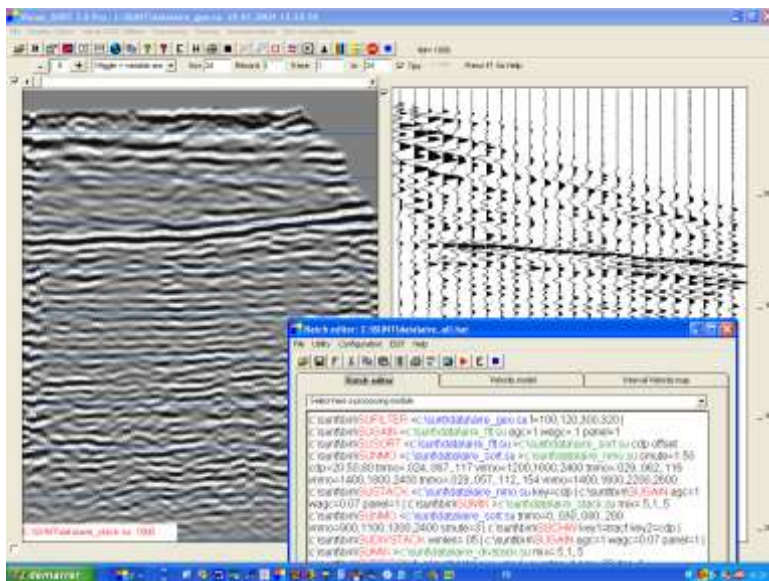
Batch editor: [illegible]

File Utility Configuration EDIT Help

Batch editor

Velocity model

Interval Velocity map

Select here a processing module

c:\sunfbin\SUFILTER <c:\sunf\data\sare_geo.su f=100,120,300,320 |
c:\sunfbin\SUGAIN >c:\sunf\data\sare_flt.su agc=1 wagc=.1 panel=1
c:\sunfbin\SUSORT <c:\sunf\data\sare_flt.su >c:\sunf\data\sare_sort.su cdp offset
c:\sunfbin\SUNMO <c:\sunf\data\sare_sort.su >c:\sunf\data\sare_nmo.su smute=1.58
cdp=20,50,80 tnmo=.024,.067,.117 vnmo=1200,1600,2400 tnmo=.029,.062,.116
vnmo=1400,1800,2400 tnmo=.029,.057,.112,.154 vnmo=1400,1900,2200,2600
c:\sunfbin\SUSTACK <c:\sunf\data\sare_nmo.su key=cdp | c:\sunfbin\SUGAIN agc=1
wagc=0.07 panel=1 >c:\sunf\data\sare_stack.su mix=.5,1,.5
c:\sunfbin\SUNMO <c:\sunf\data\sare_sort.su tnmo=0,.040,.080,.200
vnmo=900,1100,1800,2400 smute=3 | c:\sunfbin\SUCHW key1=tracf key2=cdp |
c:\sunfbin\SUDIVSTACK winlen=.05 | c:\sunfbin\SUGAIN agc=1 wagc=0.07 panel=1 |
c:\sunfbin\SUMIX >c:\sunf\data\sare_dvstack.su mix=.5,1,.5

C:\SUNFT\data\sare_stack.su 1000

démarrer